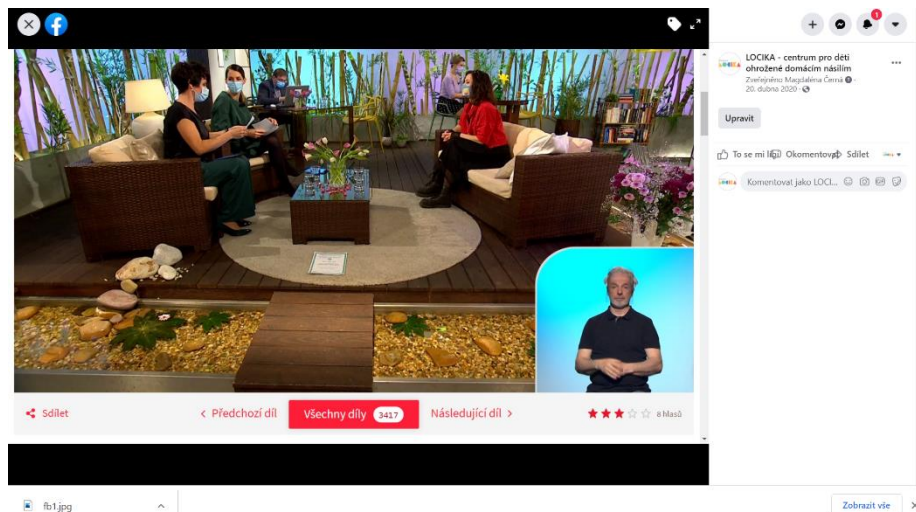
LOCIKA - centrum pro děti ohrožené domácím násilím
Zveřejněno Magdaléna Černá
20. dubna 2020

Upravit

To se mi líbí Okomentovat Sdílet

Komentovat jako LOCI...

1

Sdílet
‹ Předchozí díl
Všechny díly 3417
Následující díl ›
6 hlasů

fb1.jpg
Zobrazit vše